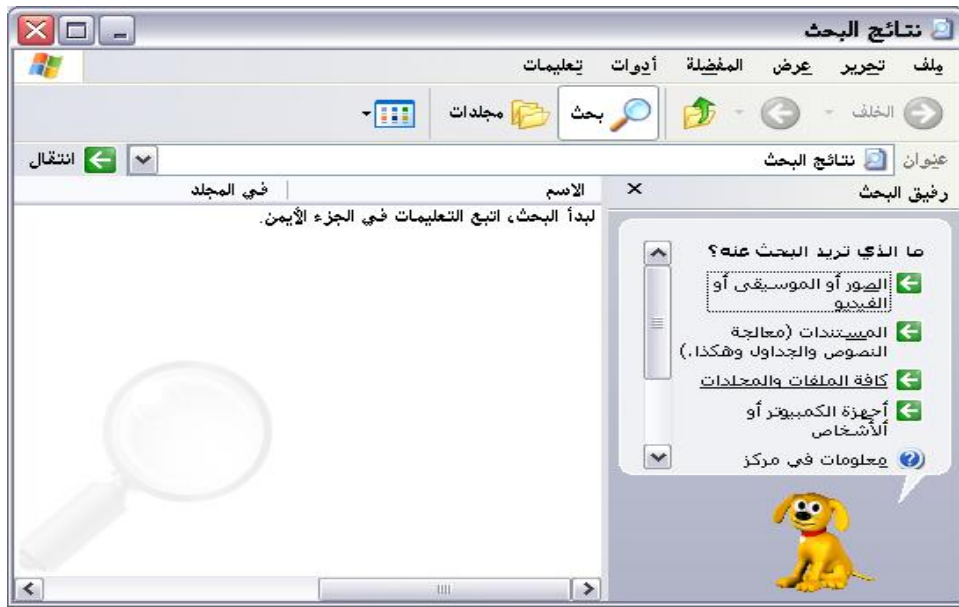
نتائج البحث

ملف تحرير عرض المفضلة أدوات تعليمات

الخلف بحث مجلدات

عنوان نتائج البحث انتقال

رفيق البحث ×

الاسم في المجلد

لبدأ البحث، اتبع التعليمات في الجزء الأيمن.

ما الذي تريد البحث عنه؟

الصور أو الموسيقى أو الفيديو

المستندات (معالجة النصوص والجداول وهكذا.)

كافة الملفات والمجلدات

أجهزة الكمبيوتر أو الأشخاص

معلومات في مركز